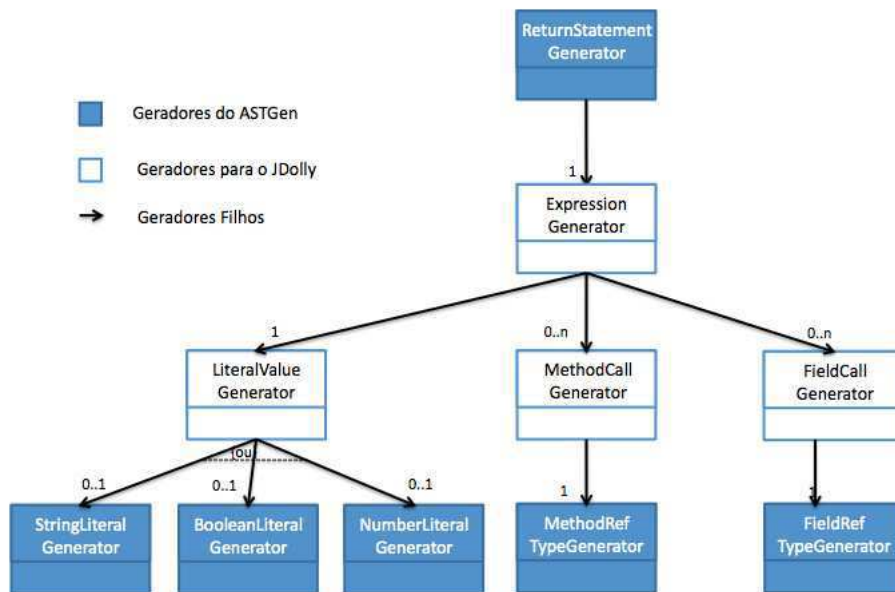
ReturnStatement Generator

Geradores do ASTGen

Geradores para o JDolly

Geradores Filhos

1

Expression Generator

1

0..n

0..n

LiteralValue Generator

MethodCall Generator

FieldCall Generator

ou

0..1

0..1

0..1

1

1

StringLiteral Generator

BooleanLiteral Generator

NumberLiteral Generator

MethodRef TypeGenerator

FieldRef TypeGenerator